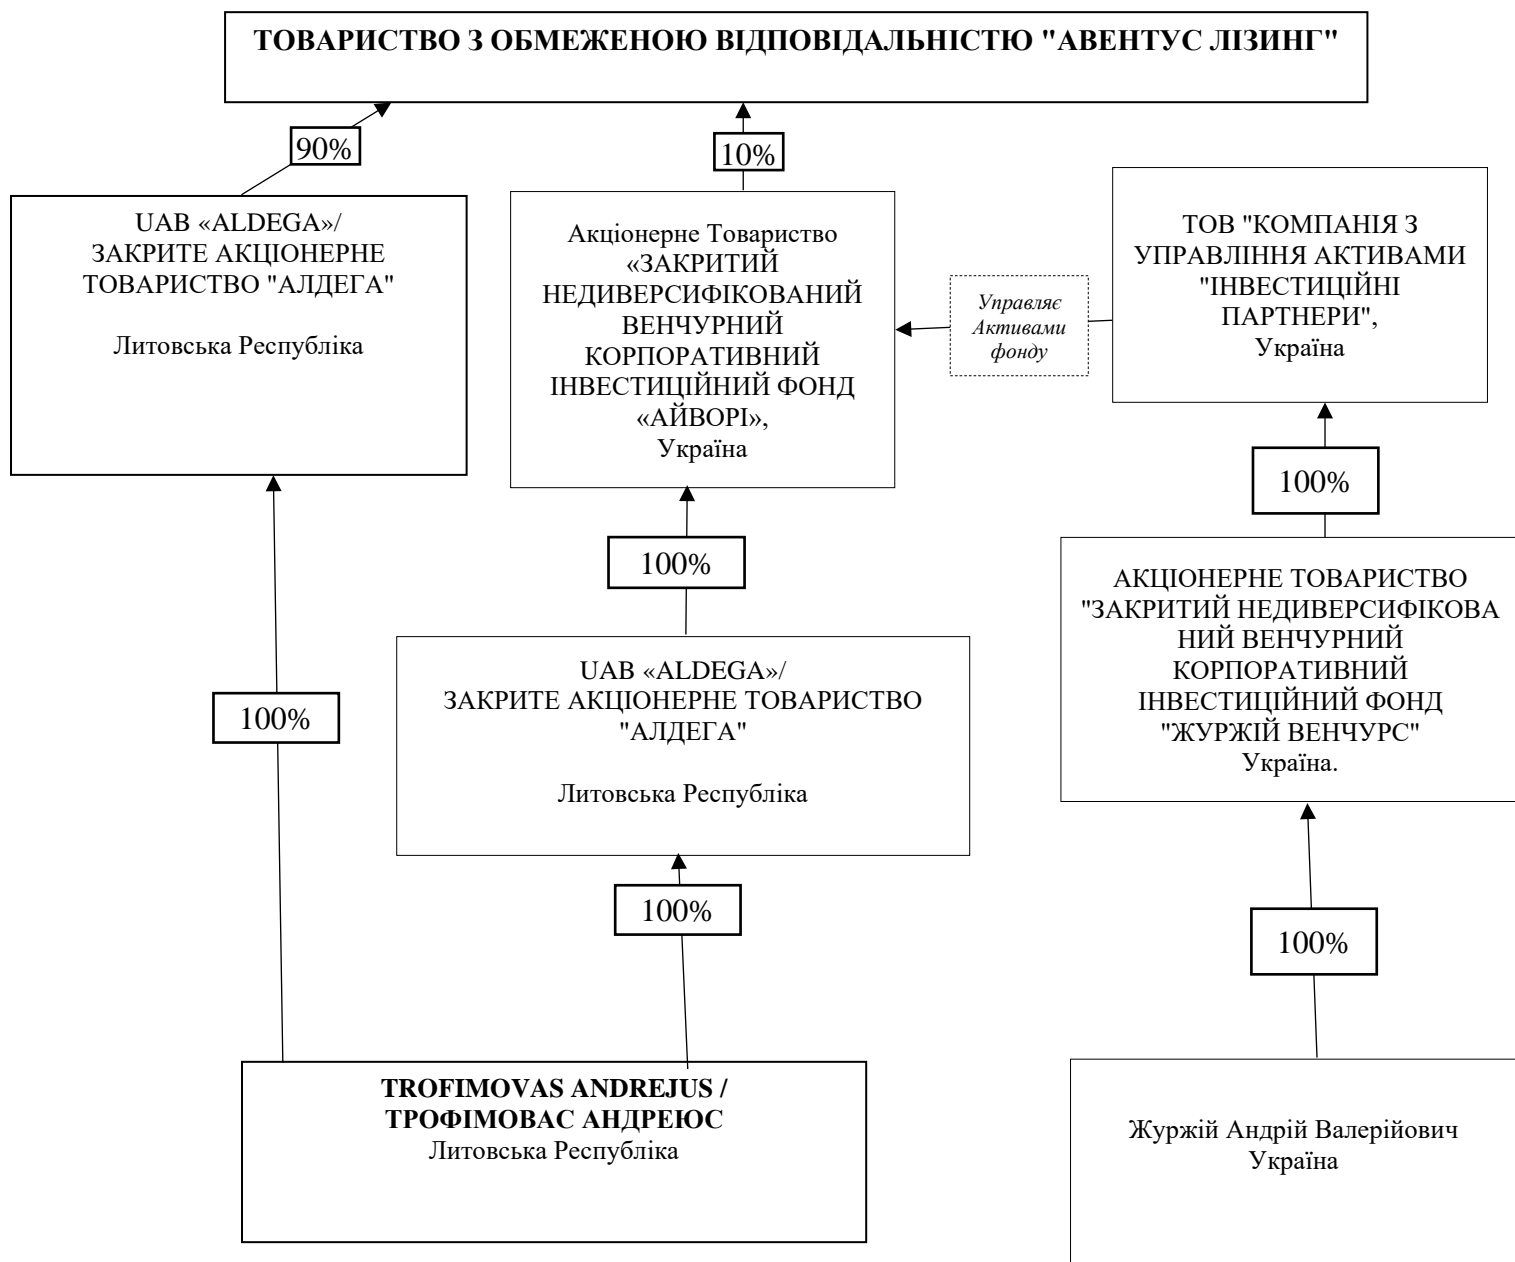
ТОВАРИСТВО З ОБМЕЖЕНОЮ ВІДПОВІДАЛЬНІСТЮ "АВЕНТУС ЛІЗИНГ"

90%

10%

UAB «ALDEGA»/
ЗАКРИТЕ АКЦІОНЕРНЕ ТОВАРИСТВО "АЛДЕГА"

Литовська Республіка

Акціонерне Товариство «ЗАКРИТИЙ НЕДИВЕРСИФІКОВАНИЙ ВЕНЧУРНИЙ КОРПОРАТИВНИЙ ІНВЕСТИЦІЙНИЙ ФОНД «АЙВОРІ», Україна

Управляє Активами фонду

ТОВ "КОМПАНІЯ З УПРАВЛІННЯ АКТИВАМИ "ІНВЕСТИЦІЙНІ ПАРТНЕРИ", Україна

100%

100%

АКЦІОНЕРНЕ ТОВАРИСТВО "ЗАКРИТИЙ НЕДИВЕРСИФІКОВАНИЙ ВЕНЧУРНИЙ КОРПОРАТИВНИЙ ІНВЕСТИЦІЙНИЙ ФОНД "ЖУРЖІЙ ВЕНЧУРС" Україна.

UAB «ALDEGA»/
ЗАКРИТЕ АКЦІОНЕРНЕ ТОВАРИСТВО "АЛДЕГА"

Литовська Республіка

100%

100%

100%

TROFIMOVAS ANDREJUS /
ТРОФІМОВАС АНДРЕЮС
Литовська Республіка

Журжій Андрій Валерійович
Україна